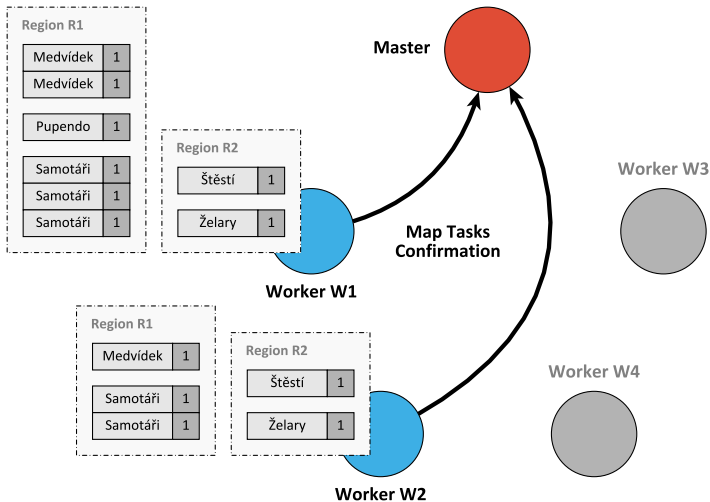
Region R1

| Medvídek | 1 |
|---|---|
| Medvídek | 1 |

| Pupendo | 1 |
|---|---|

| Samotáři | 1 |
|---|---|
| Samotáři | 1 |
| Samotáři | 1 |

Region R2

| Štěstí | 1 |
|---|---|

| Želary | 1 |
|---|---|

Master

Map Tasks Confirmation

Worker W1

Worker W3

Region R1

| Medvídek | 1 |
|---|---|

| Samotáři | 1 |
|---|---|
| Samotáři | 1 |

Region R2

| Štěstí | 1 |
|---|---|

| Želary | 1 |
|---|---|

Worker W4

Worker W2